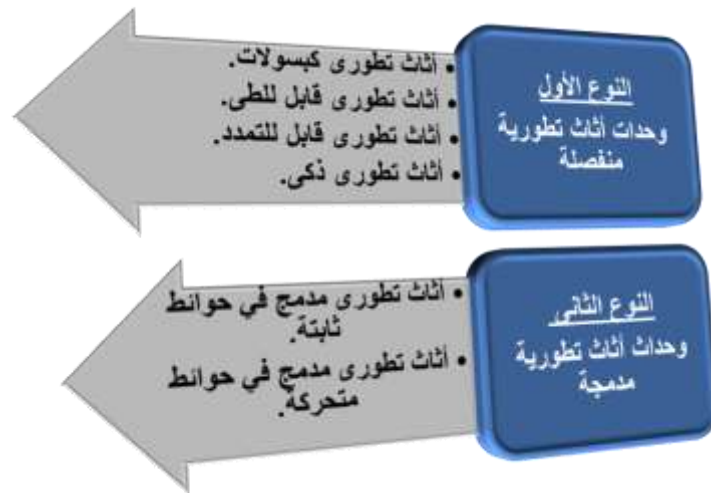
النوع الأول
وحدات أثاث تطورية منفصلة

• أثاث تطورى كبسولات.
• أثاث تطورى قابل للطى.
• أثاث تطورى قابل للتمدد.
• أثاث تطورى ذكى.

النوع الثانى
وحدات أثاث تطورية مدمجة

• أثاث تطورى مدمج في حوائط ثابتة.
• أثاث تطورى مدمج في حوائط متحركة.